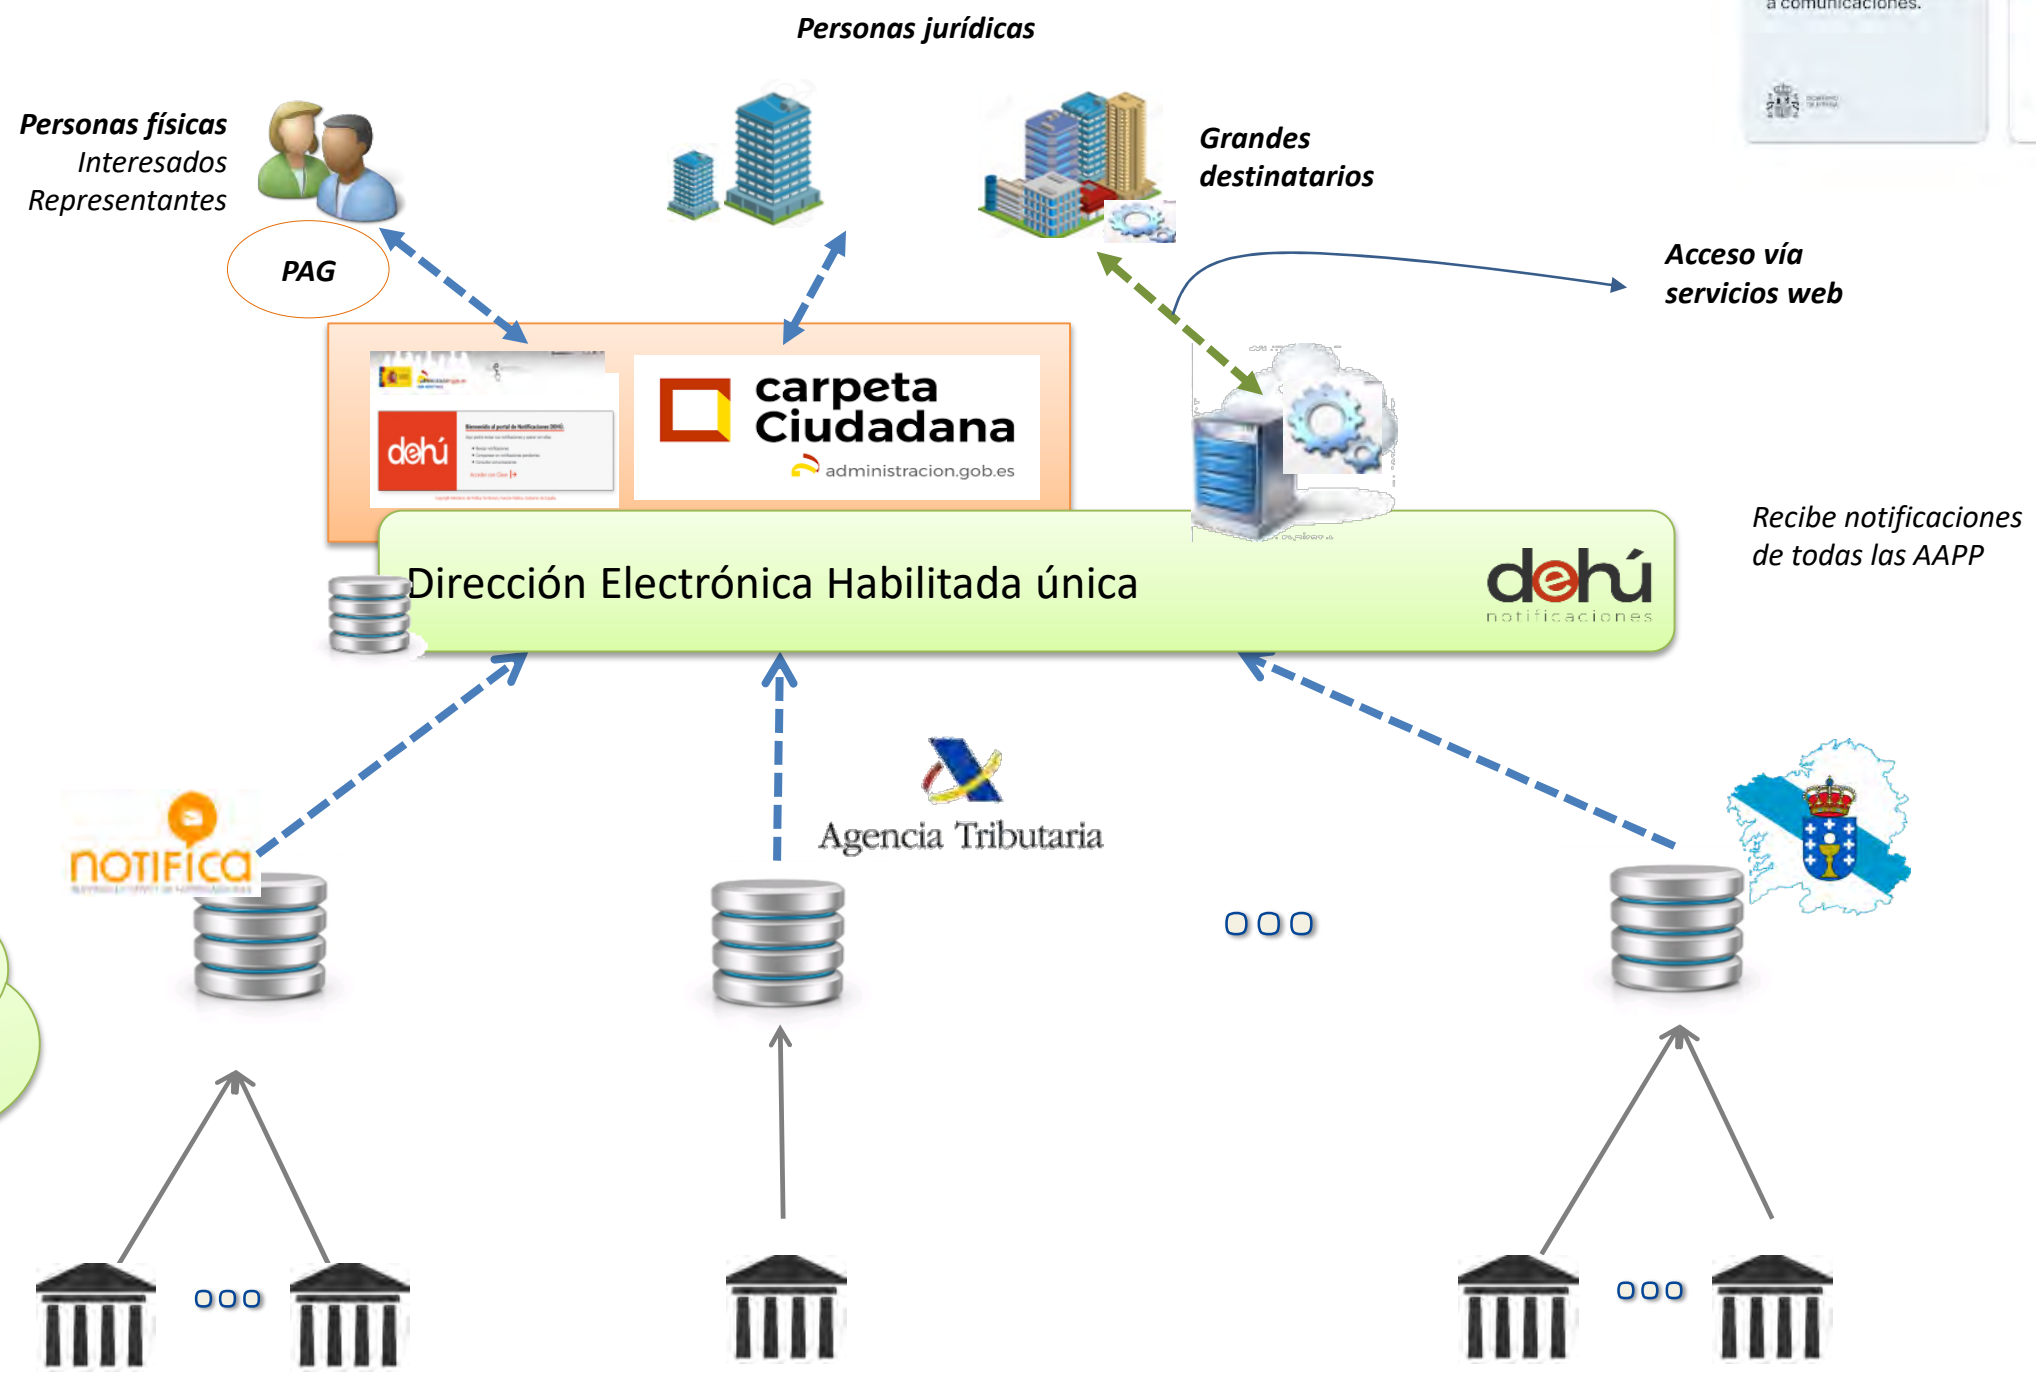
a comunicaciones.

Personas jurídicas

Personas físicas
Interesados
Representantes

PAG

Grandes destinatarios

Acceso vía servicios web

dehú

carpeta Ciudadana
administracion.gob.es

Dirección Electrónica Habilitada única

dehú
notificaciones

Recibe notificaciones de todas las AAPP

NOTIFICA

Agencia Tributaria

ooo

ooo

ooo